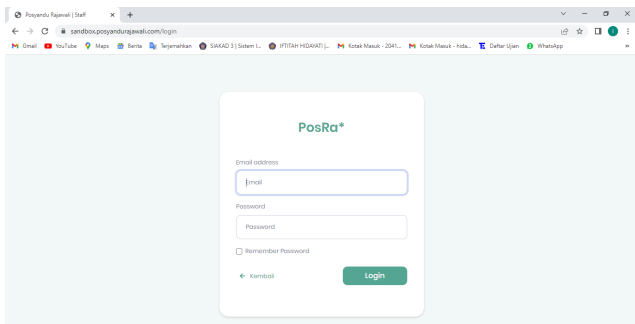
Posyandu Rajawali | Staff
sandbox.posyandurajawali.com/login
Gmail YouTube Maps Berita Terjemahkan SIAKAD 3 | Sistem I... IFTITAH HIDAYATI |... Kotak Masuk - 2041... Kotak Masuk - hida... Daftar Ujian WhatsApp

PosRa*

Email address
Email
Password
Password
Remember Password
← Kembali
Login